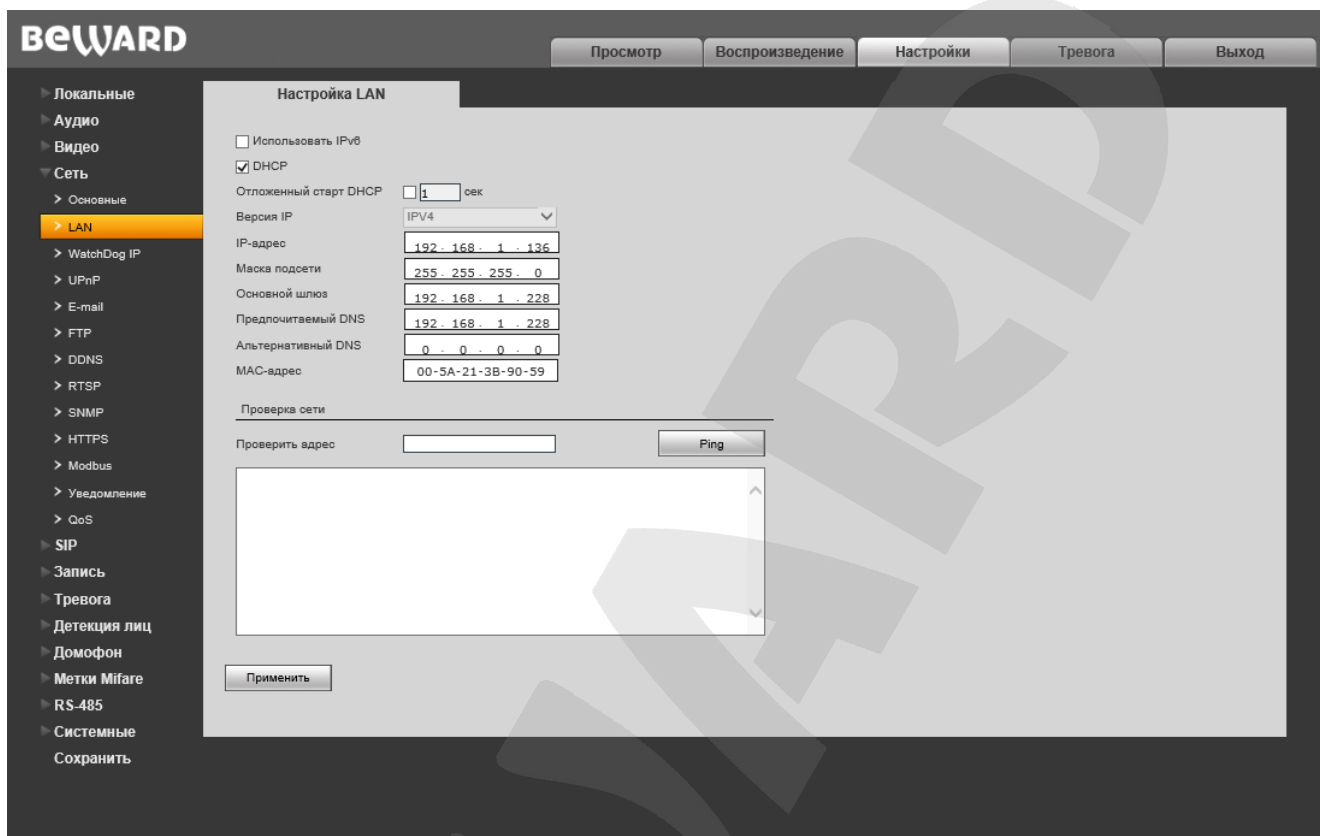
BEWARD

Просмотр | Воспроизведение | Настройки | Тревога | Выход

Локальные
Аудио
Видео
Сеть
> Основные
> LAN
> WatchDog IP
> UPnP
> E-mail
> FTP
> DDNS
> RTSP
> SNMP
> HTTPS
> Modbus
> Уведомление
> QoS
SIP
Запись
Тревога
Детекция лиц
Домофон
Метки Mifare
RS-485
Системные
Сохранить

Настройка LAN

Использовать IPv6
DHCP
Отложенный старт DHCP 1 сек
Версия IP IPV4
IP-адрес 192 . 168 . 1 . 136
Маска подсети 255 . 255 . 255 . 0
Основной шлюз 192 . 168 . 1 . 228
Предпочитаемый DNS 192 . 168 . 1 . 228
Альтернативный DNS 0 . 0 . 0 . 0
MAC-адрес 00-5A-21-3B-90-59

Проверка сети
Проверить адрес
Ping

Применить